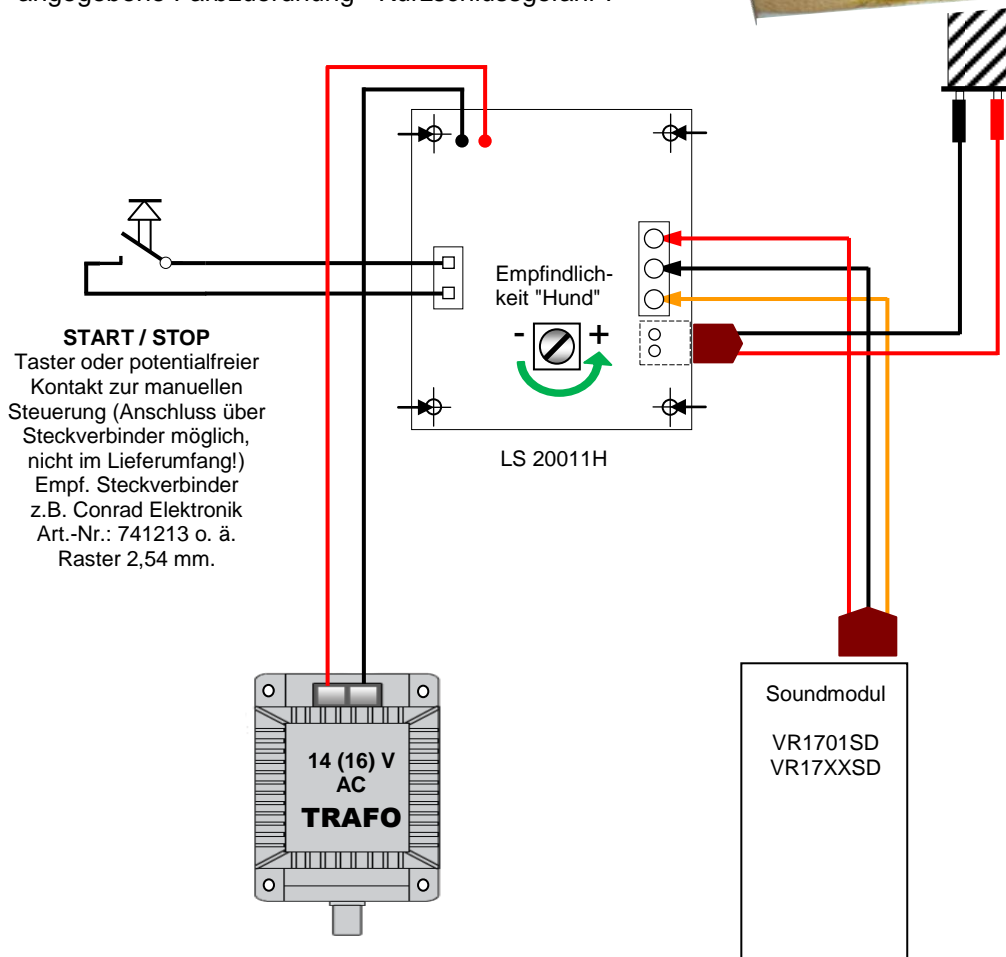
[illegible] Kurzschlussgefahr!

Empfindlichkeit "Hund"

- +

START / STOP
Taster oder potentialfreier Kontakt zur manuellen Steuerung (Anschluss über Steckverbinder möglich, nicht im Lieferumfang!) Empf. Steckverbinder z.B. Conrad Elektronik Art.-Nr.: 741213 o. ä. Raster 2,54 mm.

LS 20011H

14 (16) V
AC
TRAFO

Soundmodul

VR1701SD
VR17XXSD